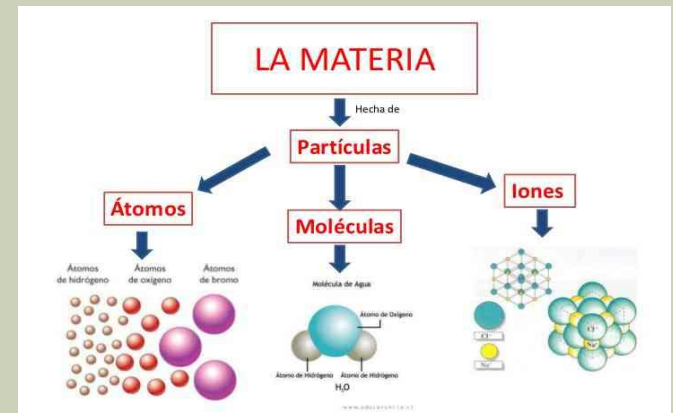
LA MATERIA

Hecha de

Partículas

Átomos

Moléculas

Iones

Átomos de hidrógeno

Átomos de oxígeno

Átomos de bromo

Molécula de Agua

Átomo de Oxígeno

Átomo de Hidrógeno

Átomo de Hidrógeno

$H_2O$

$Cl^-$

$Na^+$

$Cl^-$

$Na^+$

www.educarchile.cl